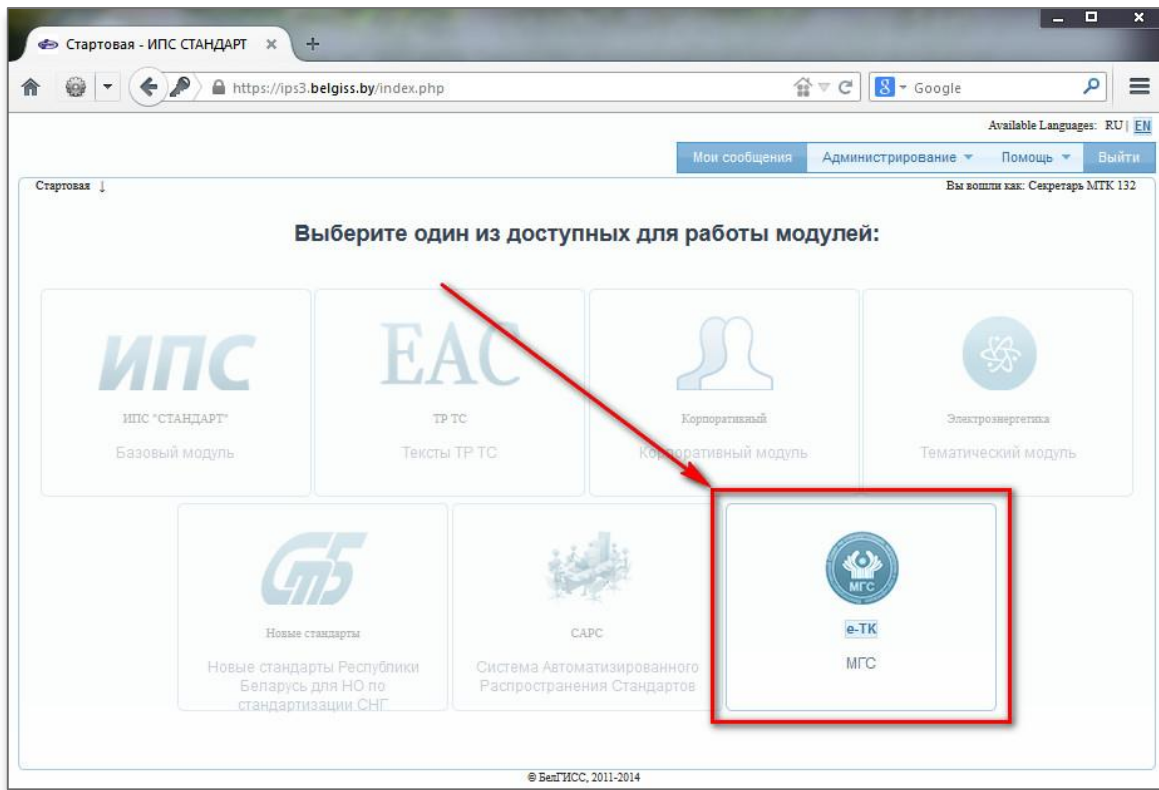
Стартовая - ИПС СТАНДАРТ ×
+
https://ips3.belgiss.by/index.php
Google
Available Languages: RU | EN
Мои сообщения
Администрирование ▾
Помощь ▾
Выйти
Стартовая ↓
Вы вошли как: Секретарь МТК 132

Выберите один из доступных для работы модулей:

ИПС
ИПС "СТАНДАРТ"
Базовый модуль

EAC
ТР ТС
Тексты ТР ТС

Корпоративный
Корпоративный модуль

Электроэнергетика
Тематический модуль

Новые стандарты
Новые стандарты Республики Беларусь для НО по стандартизации СНГ

САРС
Система Автоматизированного Распространения Стандартов

МГС
e-TK
МГС

© БелГИСС, 2011-2014